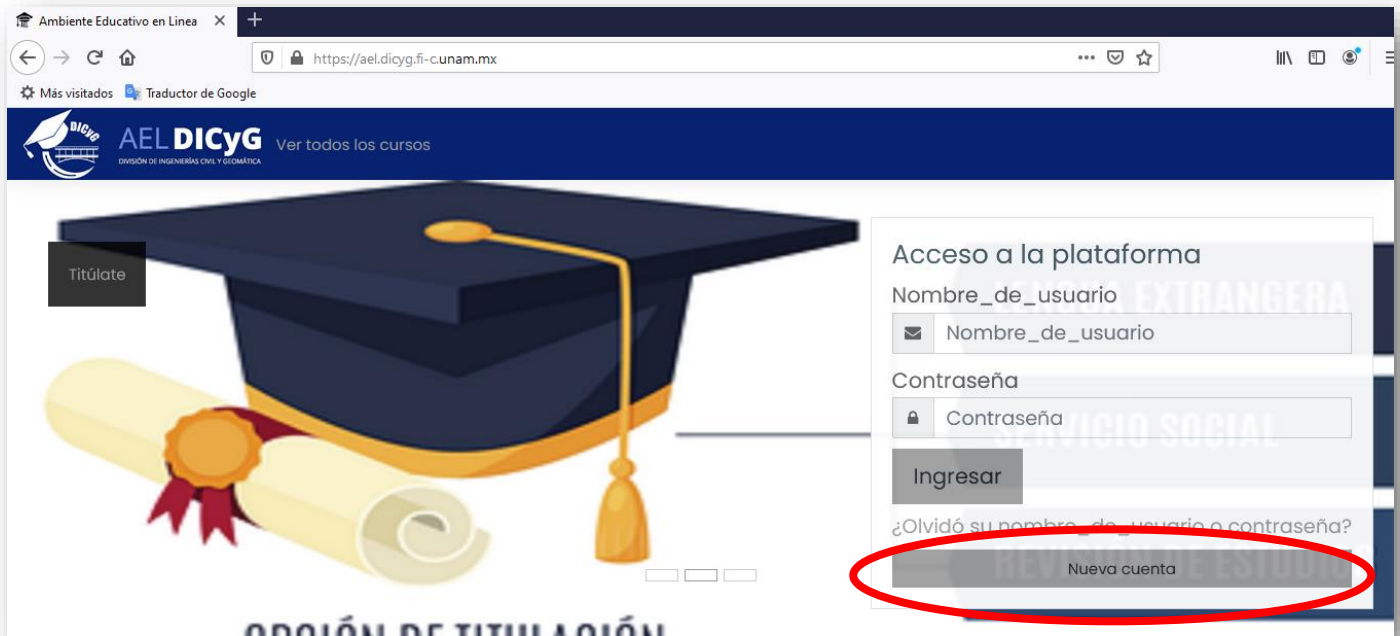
Ambiente Educativo en Linea ×

https://ael.dicyg.fi-c.unam.mx

Más visitados Traductor de Google

DICyG
AEL DICyG
DIVISIÓN DE INGENIERÍAS CIVIL Y GEOMÁTICA
Ver todos los cursos

Titúlate

Acceso a la plataforma
Nombre_de_usuario
Nombre_de_usuario
Contraseña
Contraseña
Ingresar
¿Olvidó su nombre_de_usuario o contraseña?
Nueva cuenta

LENGUA EXTRANGERA
SERVICIO SOCIAL
REVISIÓN DE ESTUDIOS

OPCIÓN DE TITULACIÓN